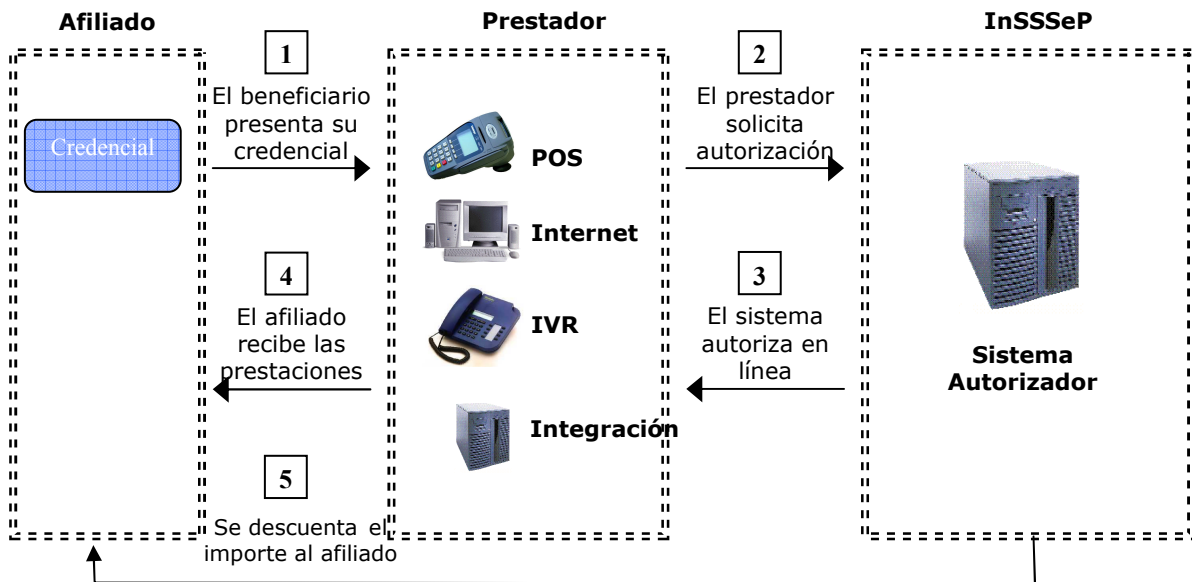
Afiliado

Prestador

InSSSeP

1
El beneficiario presenta su credencial

2
El prestador solicita autorización

Credencial

POS

Internet

IVR

Integración

Sistema Autorizador

4
El afiliado recibe las prestaciones

3
El sistema autoriza en línea

5
Se descuenta el importe al afiliado